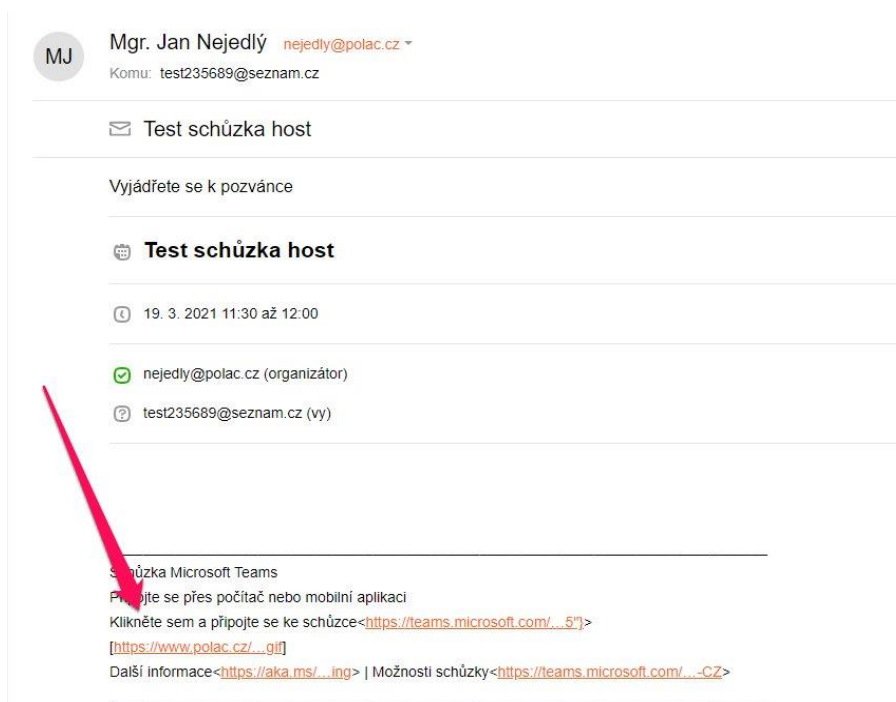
MJ

Mgr. Jan Nejedlý nejedly@polac.cz
Komu: test235689@seznam.cz

Test schůzka host

Vyjádřete se k pozvánce

Test schůzka host

19. 3. 2021 11:30 až 12:00

nejedly@polac.cz (organizátor)

test235689@seznam.cz (vy)

S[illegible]ůzka Microsoft Teams
P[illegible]ojte se přes počítač nebo mobilní aplikaci
Klikněte sem a připojte se ke schůzce<https://teams.microsoft.com/...5"}>
[https://www.polac.cz/...gif]
Další informace<https://aka.ms/...ing> | Možnosti schůzky<https://teams.microsoft.com/...-CZ>